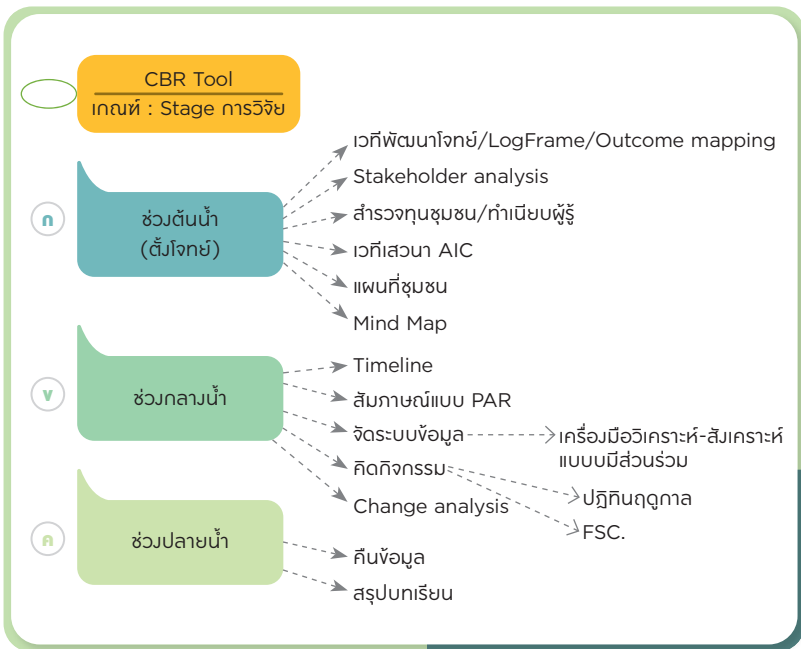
CBR Tool
เกณฑ์ : Stage การวิจัย

ก
ช่วงต้นน้ำ
(ตั้งโจทย์)

เวทีพัฒนาโจทย์/LogFrame/Outcome mapping
Stakeholder analysis
สำรวจทุนชุมชน/ทำเนียบผู้รู้
เวทีเสวนา AIC
แผนที่ชุมชน
Mind Map

ข
ช่วงกลางน้ำ

Timeline
สัมภาษณ์แบบ PAR
จัดระบบข้อมูล
คิดกิจกรรม
Change analysis

เครื่องมือวิเคราะห์-สังเคราะห์แบบบมีส่วนร่วม
ปฏิทินฤดูกาล
FSC.

ค
ช่วงปลายน้ำ

คืนข้อมูล
สรุปบทเรียน